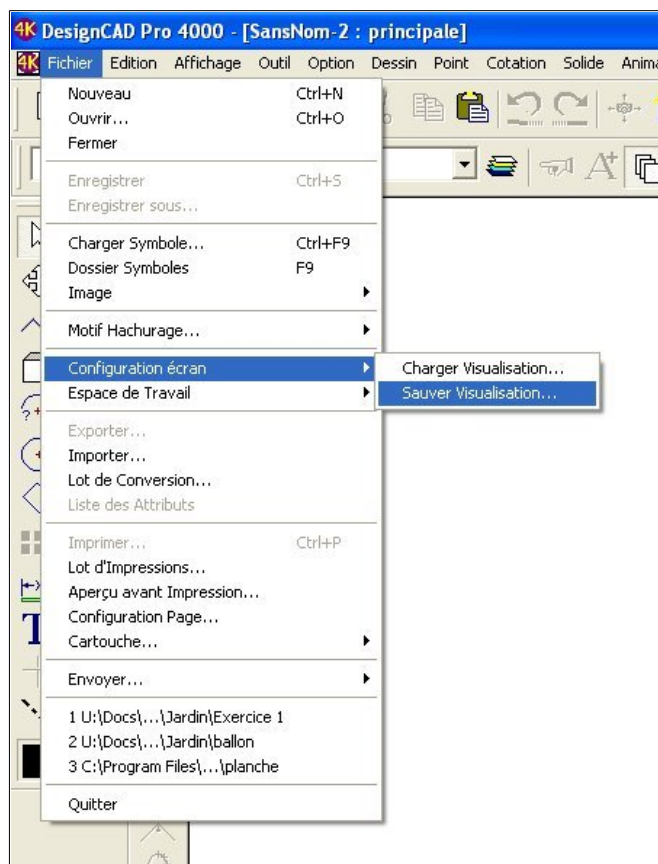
4K DesignCAD Pro 4000 - [SansNom-2 : principale]

4K Fichier Edition Affichage Outil Option Dessin Point Cotation Solide Anima

Nouveau Ctrl+N
Ouvrir... Ctrl+O
Fermer

Enregistrer Ctrl+S
Enregistrer sous...

Charger Symbole... Ctrl+F9
Dossier Symboles F9
Image

Motif Hachurage...

Configuration écran
Espace de Travail

Charger Visualisation...
Sauver Visualisation...

Exporter...
Importer...
Lot de Conversion...
Liste des Attributs

Imprimer... Ctrl+P
Lot d'Impressions...
Aperçu avant Impression...
Configuration Page...
Cartouche...

Envoyer...

1 U:\Docs\...\Jardin\Exercice 1
2 U:\Docs\...\Jardin\ballon
3 C:\Program Files\...\planche

Quitter